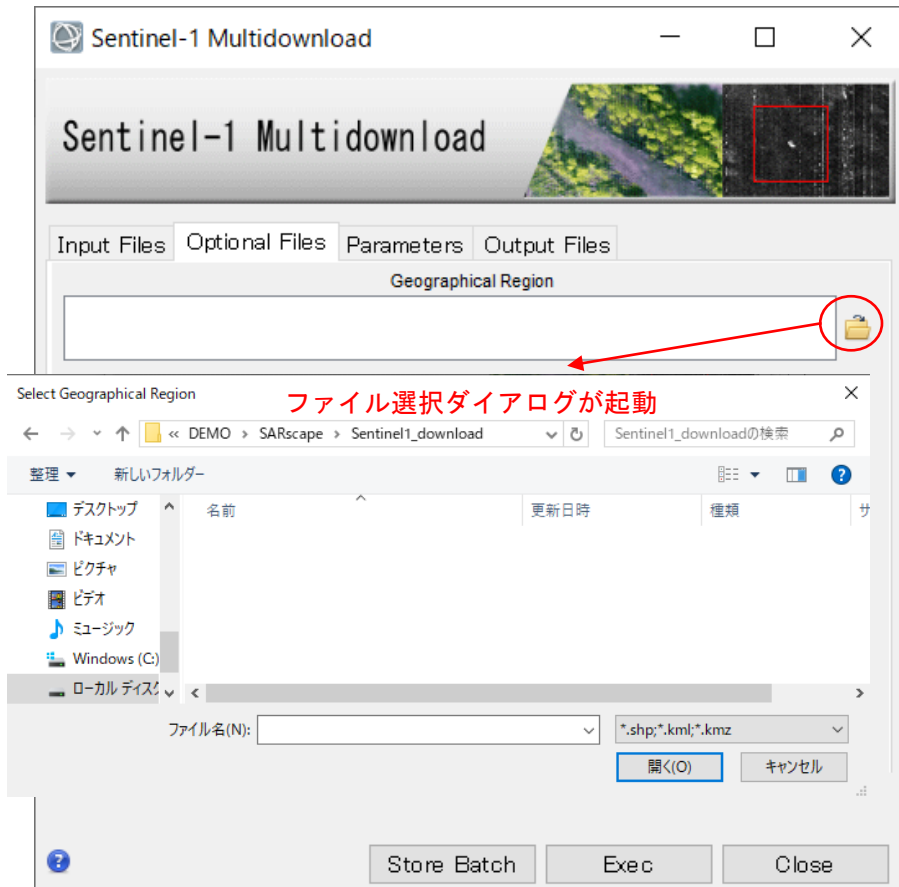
Sentinel-1 Multidownload

Sentinel-1 Multidownload

Input Files | Optional Files | Parameters | Output Files

Geographical Region

Select Geographical Region

ファイル選択ダイアログが起動

« DEMO › SARscape › Sentinel1_download

Sentinel1_downloadの検索

整理 ▾ 新しいフォルダー

デスクトップ
ドキュメント
ピクチャ
ビデオ
ミュージック
Windows (C:)
ローカル ディスク

名前
更新日時
種類
サ

ファイル名(N):
*.shp;*.kml;*.kmz
開く(O)
キャンセル

Store Batch
Exec
Close